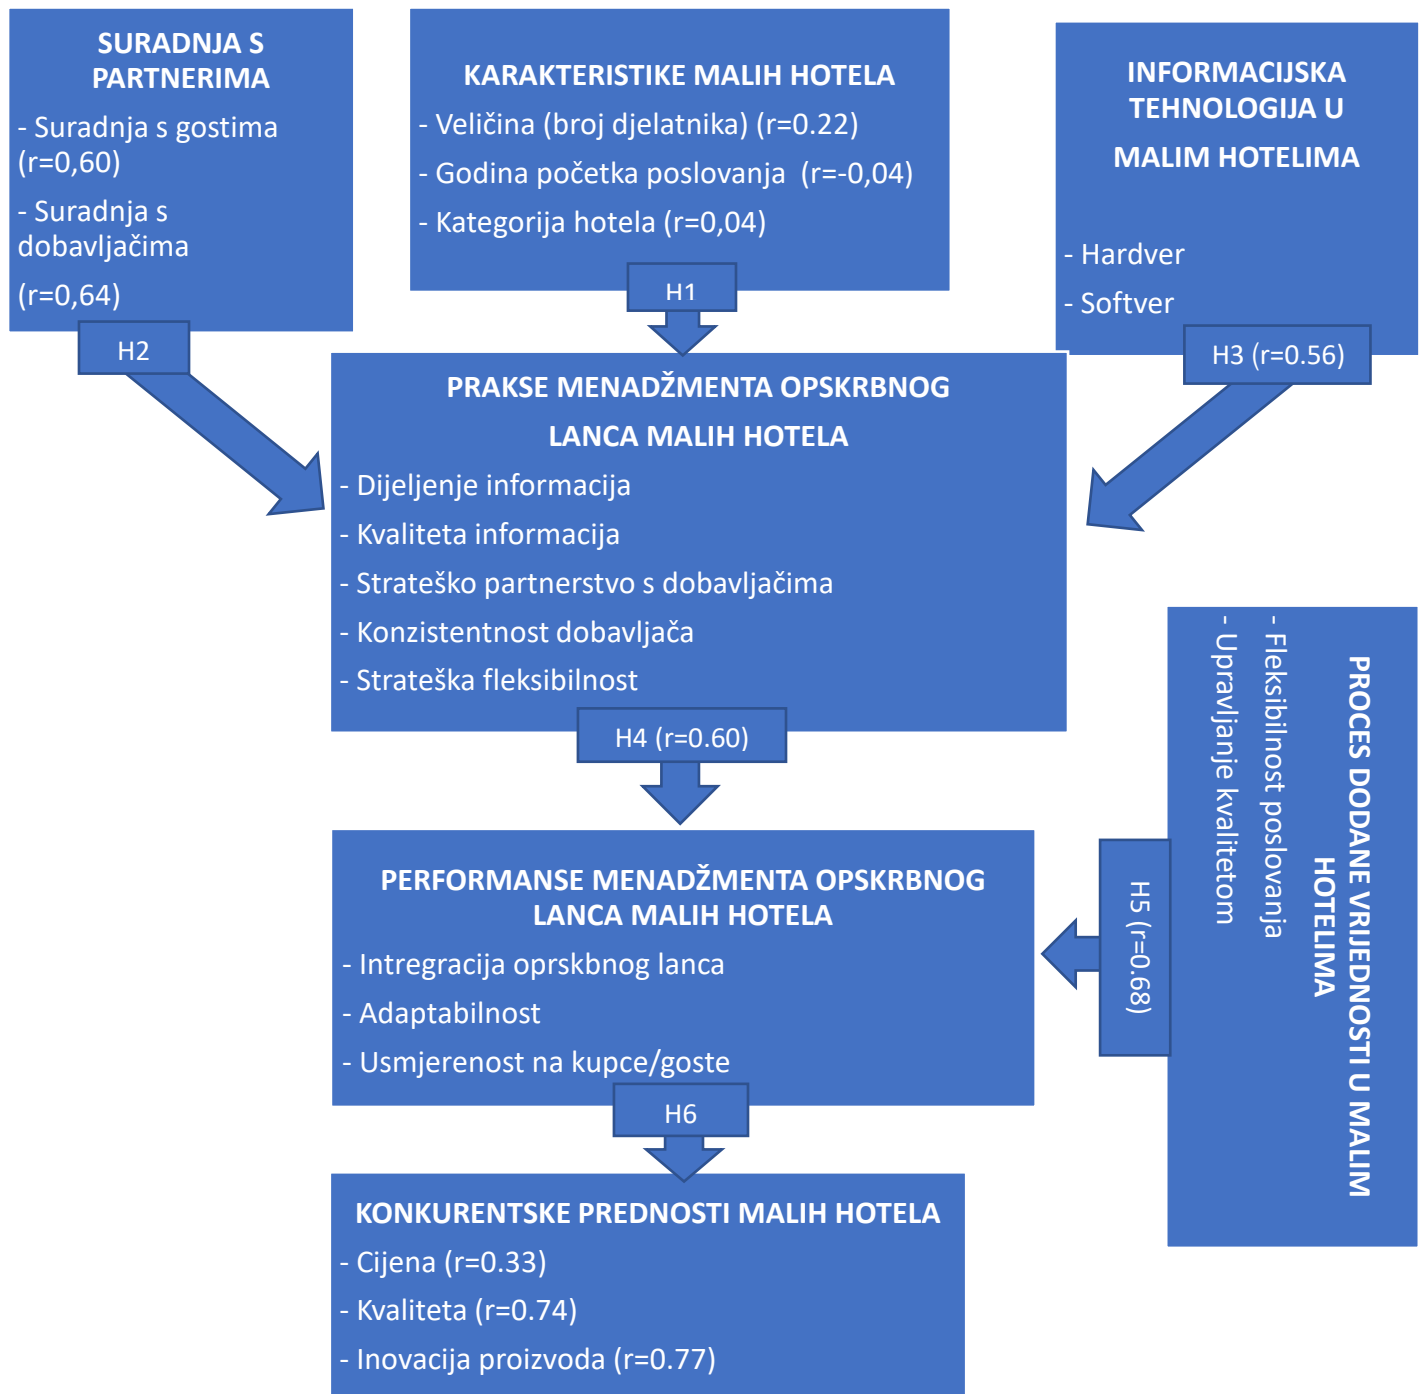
SURADNJA S PARTNERIMA

- Suradnja s gostima (r=0,60)

- Suradnja s dobavljačima (r=0,64)

KARAKTERISTIKE MALIH HOTELA

- Veličina (broj djelatnika) (r=0.22)

- Godina početka poslovanja (r=-0,04)

- Kategorija hotela (r=0,04)

INFORMACIJSKA TEHNOLOGIJA U MALIM HOTELIMA

- Hardver

- Softver

H1

H2

H3 (r=0.56)

PRAKSE MENADŽMENTA OPSKRBNOG LANCA MALIH HOTELA

- Dijeljenje informacija

- Kvaliteta informacija

- Strateško partnerstvo s dobavljačima

- Konzistentnost dobavljača

- Strateška fleksibilnost

H4 (r=0.60)

PROCES DODANE VRIJEDNOSTI U MALIM HOTELIMA

- Fleksibilnost poslovanja

- Upravljanje kvalitetom

H5 (r=0.68)

PERFORMANSE MENADŽMENTA OPSKRBNOG LANCA MALIH HOTELA

- Intregracija oprskbnog lanca

- Adaptabilnost

- Usmjerenost na kupce/goste

H6

KONKURENTSKE PREDNOSTI MALIH HOTELA

- Cijena (r=0.33)

- Kvaliteta (r=0.74)

- Inovacija proizvoda (r=0.77)